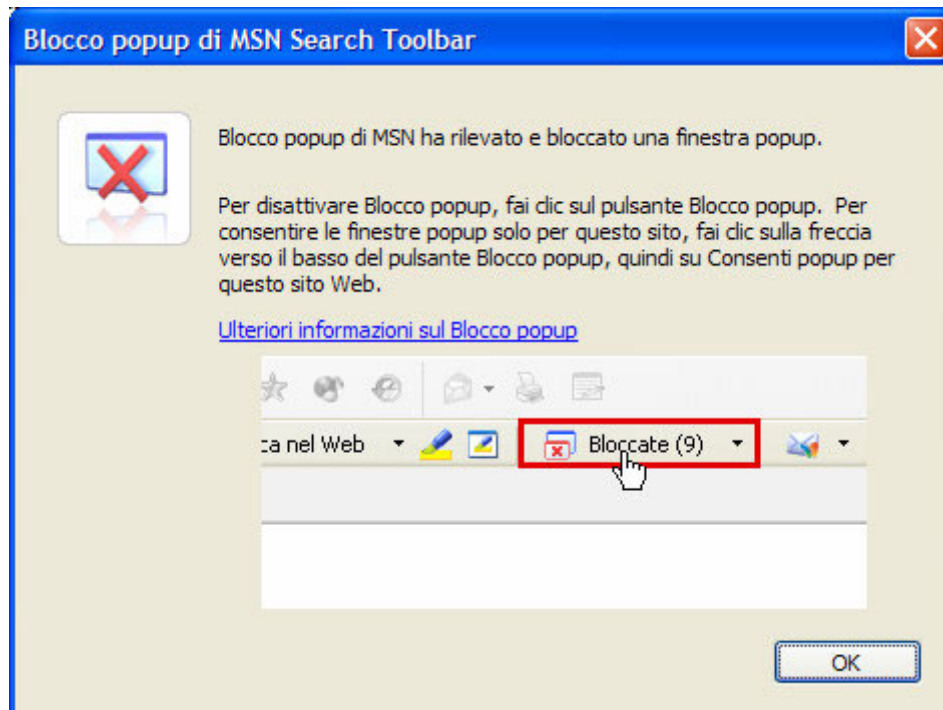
Blocco popup di MSN Search Toolbar

Blocco popup di MSN ha rilevato e bloccato una finestra popup.

Per disattivare Blocco popup, fai clic sul pulsante Blocco popup. Per consentire le finestre popup solo per questo sito, fai clic sulla freccia verso il basso del pulsante Blocco popup, quindi su Consenti popup per questo sito Web.

Ulteriori informazioni sul Blocco popup

ca nel Web

Bloccate (9)

OK